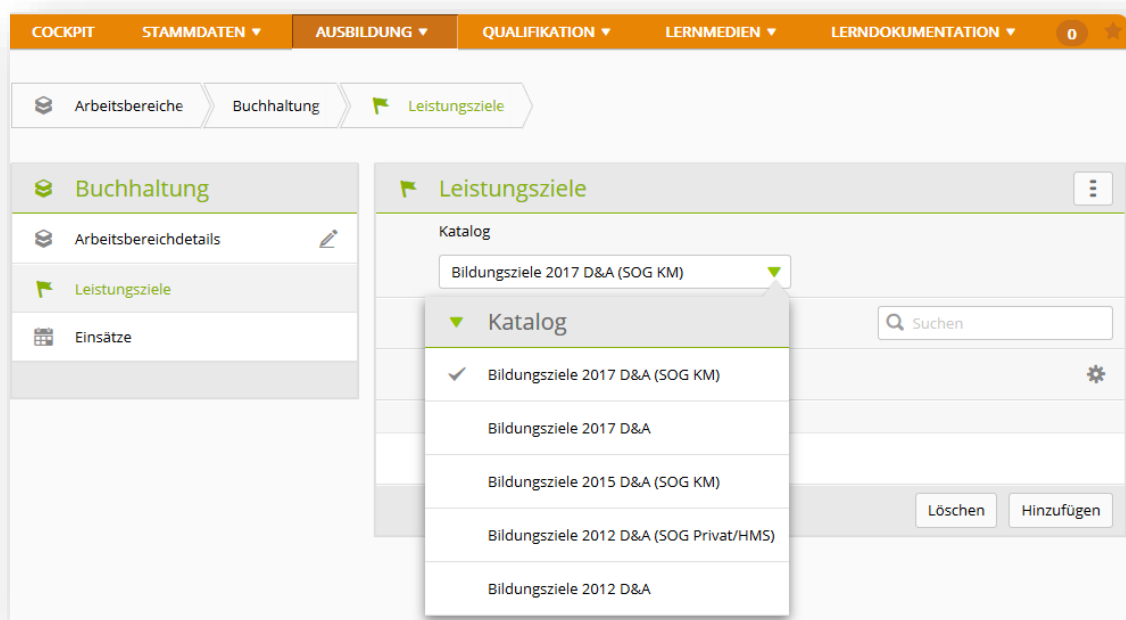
COCKPIT STAMMDATEN ▼ AUSBILDUNG ▼ QUALIFIKATION ▼ LERNMEDIEN ▼ LERNDOKUMENTATION ▼ 0

Arbeitsbereiche Buchhaltung Leistungsziele

Buchhaltung

Arbeitsbereichdetails

Leistungsziele

Einsätze

Leistungsziele

Katalog

Bildungsziele 2017 D&A (SOG KM)

Katalog

Suchen

Bildungsziele 2017 D&A (SOG KM)

Bildungsziele 2017 D&A

Bildungsziele 2015 D&A (SOG KM)

Bildungsziele 2012 D&A (SOG Privat/HMS)

Bildungsziele 2012 D&A

Löschen Hinzufügen